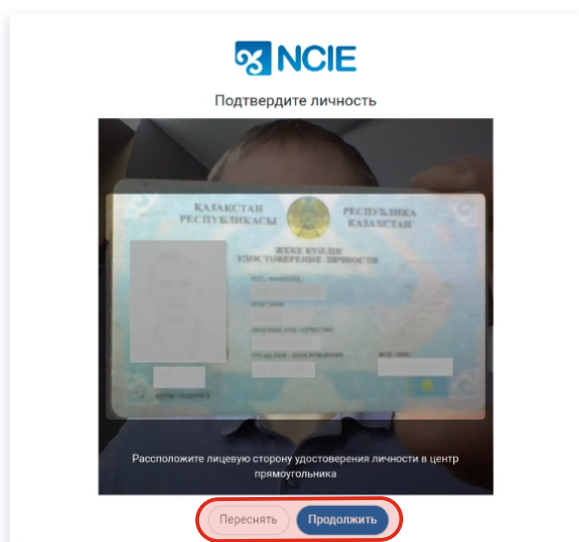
NCIE

Подтвердите личность

ҚАЗАҚСТАН РЕСПУБЛИКАСЫ

РЕСПУБЛИКА КАЗАХСТАН

ЖЕКЕ КУӘЛІК
УДОСТОВЕРЕНИЕ ЛИЧНОСТИ

Расположите лицевую сторону удостоверения личности в центр прямоугольника

Переснять

Продолжить